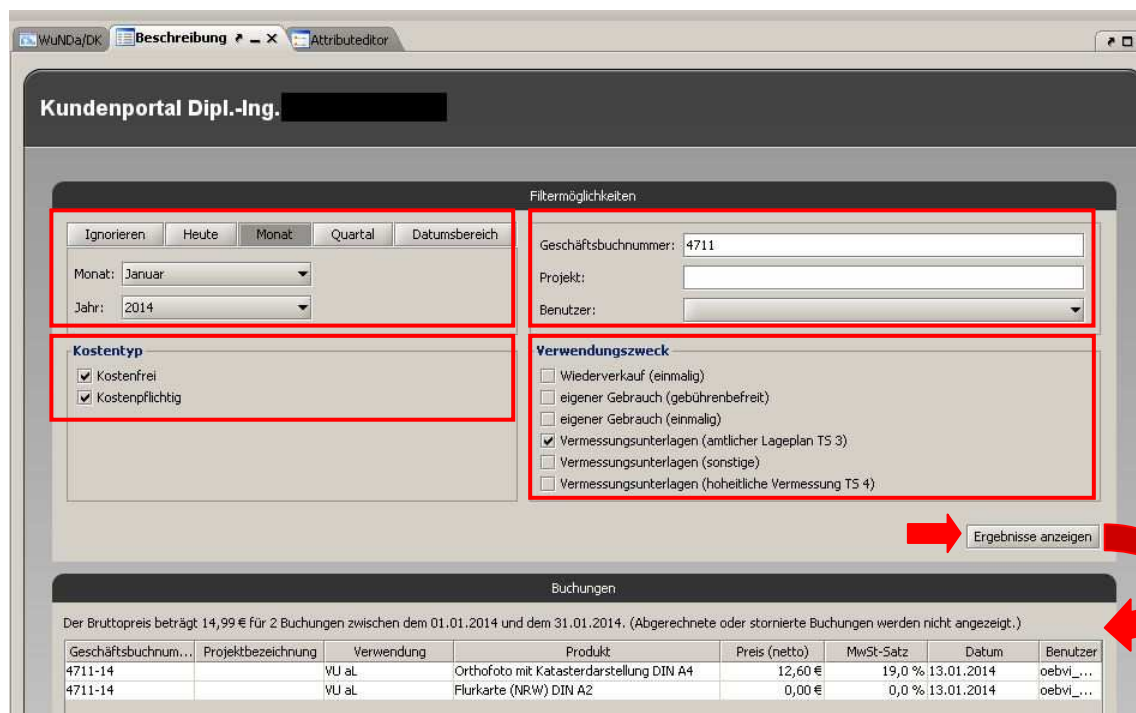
WuNDa/DK | Beschreibung | Attributeditor

Kundenportal Dipl.-Ing.

Filtermöglichkeiten

Ignorieren | Heute | Monat | Quartal | Datumsbereich

Monat: Januar

Jahr: 2014

Geschäftsbuchnummer: 4711

Projekt:

Benutzer:

Kostentyp
☑ Kostenfrei
☑ Kostenpflichtig

Verwendungszweck
☐ Wiederverkauf (einmalig)
☐ eigener Gebrauch (gebührenbefreit)
☐ eigener Gebrauch (einmalig)
☑ Vermessungsunterlagen (amtlicher Lageplan TS 3)
☐ Vermessungsunterlagen (sonstige)
☐ Vermessungsunterlagen (hoheitliche Vermessung TS 4)

Ergebnisse anzeigen

Buchungen

Der Bruttopreis beträgt 14,99 € für 2 Buchungen zwischen dem 01.01.2014 und dem 31.01.2014. (Abgerechnete oder stornierte Buchungen werden nicht angezeigt.)

| Geschäftsbuchnum... | Projektbezeichnung | Verwendung | Produkt | Preis (netto) | MwSt-Satz | Datum | Benutzer |
|---|---|---|---|---|---|---|---|
| 4711-14 | | VU aL | Orthofoto mit Katasterdarstellung DIN A4 | 12,60 € | 19,0 % | 13.01.2014 | oebvi_... |
| 4711-14 | | VU aL | Flurkarte (NRW) DIN A2 | 0,00 € | 0,0 % | 13.01.2014 | oebvi_... |